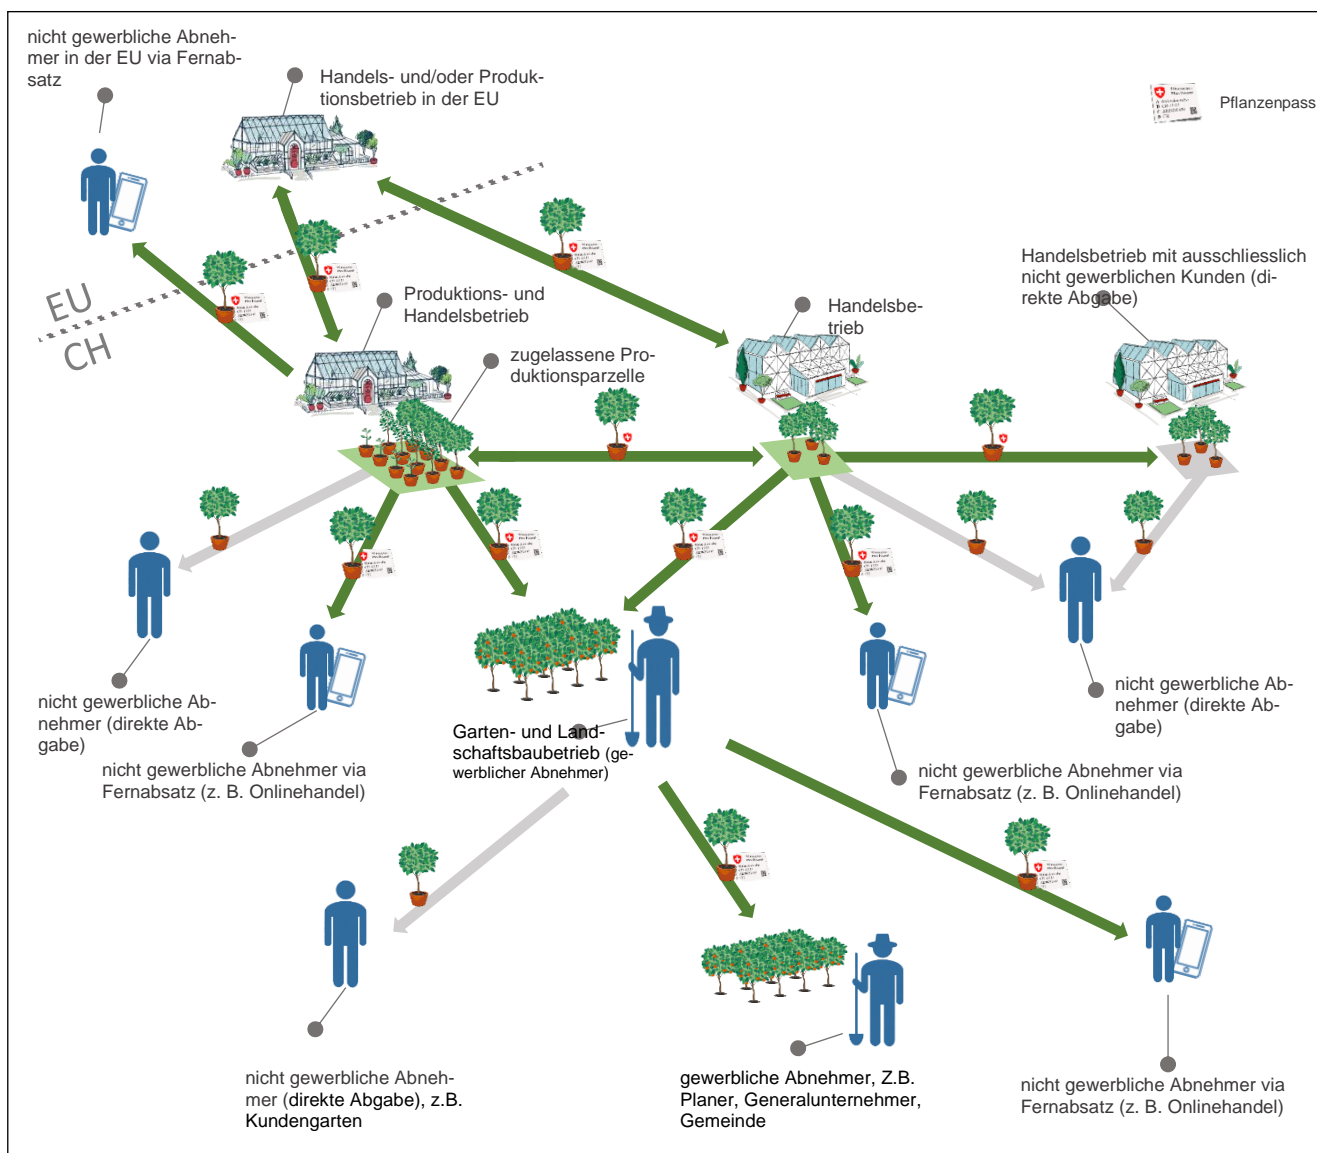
nicht gewerbliche Abnehmer in der EU via Fernabsatz

Handels- und/oder Produktionsbetrieb in der EU

Pflanzenpass

EU

CH

Produktions- und Handelsbetrieb

zugelassene Produktionsparzelle

Handelsbetrieb

Handelsbetrieb mit ausschliesslich nicht gewerblichen Kunden (direkte Abgabe)

nicht gewerbliche Abnehmer (direkte Abgabe)

nicht gewerbliche Abnehmer via Fernabsatz (z. B. Onlinehandel)

Garten- und Landschaftsbaubetrieb (gewerblicher Abnehmer)

nicht gewerbliche Abnehmer via Fernabsatz (z. B. Onlinehandel)

nicht gewerbliche Abnehmer (direkte Abgabe)

nicht gewerbliche Abnehmer (direkte Abgabe), z.B. Kundengarten

gewerbliche Abnehmer, Z.B. Planer, Generalunternehmer, Gemeinde

nicht gewerbliche Abnehmer via Fernabsatz (z. B. Onlinehandel)